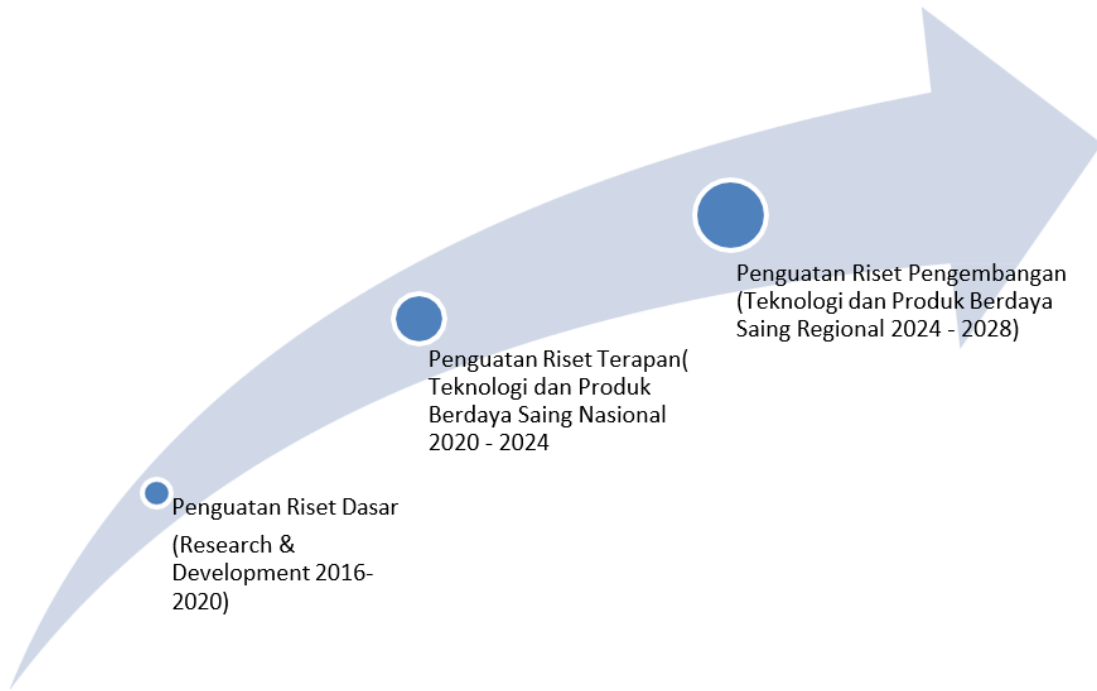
Penguatan Riset Pengembangan (Teknologi dan Produk Berdaya Saing Regional 2024 - 2028)

Penguatan Riset Terapan( Teknologi dan Produk Berdaya Saing Nasional 2020 - 2024

Penguatan Riset Dasar

(Research & Development 2016-2020)